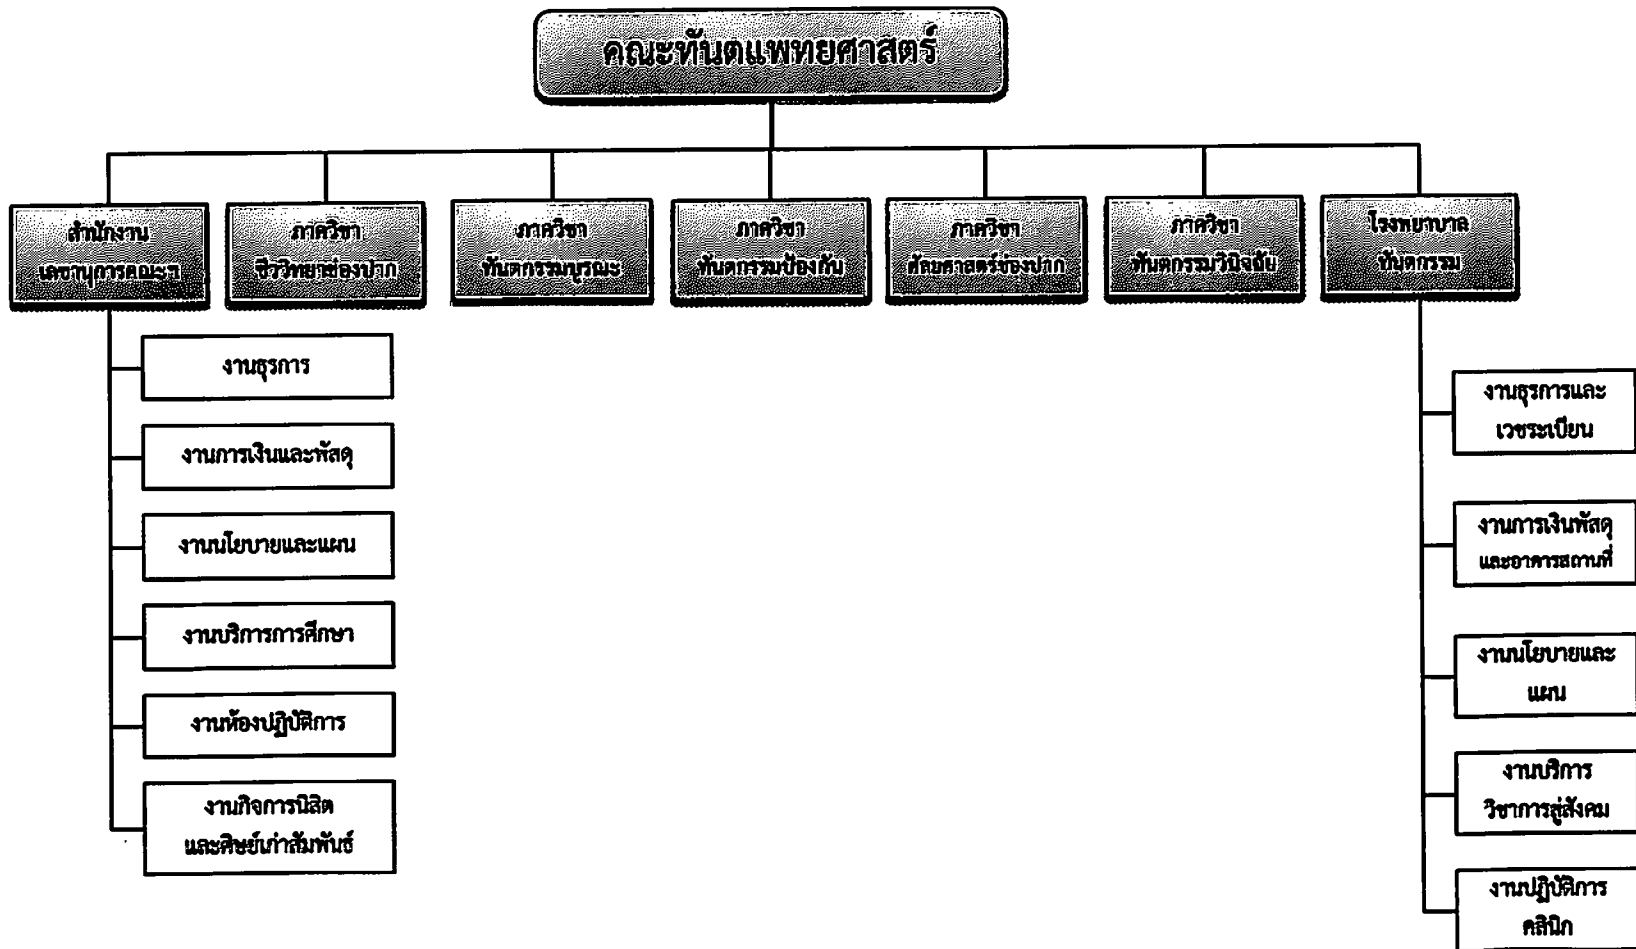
คณะทันตแพทยศาสตร์

สำนักงานเลขานุการคณะฯ

ภาควิชาชีววิทยาช่องปาก

ภาควิชาทันตกรรมบูรณะ

ภาควิชาทันตกรรมป้องกัน

ภาควิชาศัลยศาสตร์ช่องปาก

ภาควิชาทันตกรรมวินิจฉัย

โรงพยาบาลทันตกรรม

งานธุรการ

งานการเงินและพัสดุ

งานนโยบายและแผน

งานบริการการศึกษา

งานห้องปฏิบัติการ

งานกิจการนิสิตและศิษย์เก่าสัมพันธ์

งานธุรการและเวชระเบียน

งานการเงินพัสดุและอาคารสถานที่

งานนโยบายและแผน

งานบริการวิชาการสู่สังคม

งานปฏิบัติการคลินิก